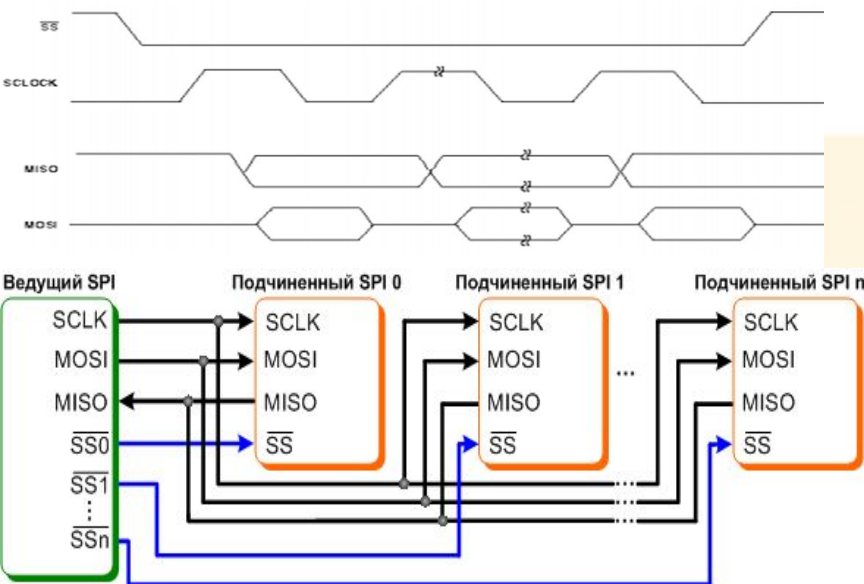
$\overline{SS}$

SCLOCK

MISO

MOSI

Ведущий SPI

SCLK
MOSI
MISO
$\overline{SS0}$
$\overline{SS1}$
⋮
$\overline{SSn}$

Подчиненный SPI 0

SCLK
MOSI
MISO
$\overline{SS}$

Подчиненный SPI 1

SCLK
MOSI
MISO
$\overline{SS}$

...

Подчиненный SPI n

SCLK
MOSI
MISO
$\overline{SS}$